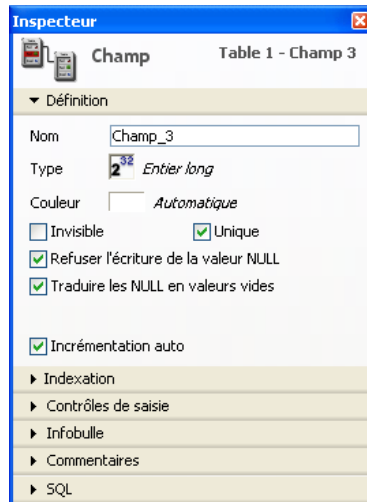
Inspecteur

Champ

Table 1 - Champ 3

▼ Définition

Nom Champ_3

Type $2^{32}$ Entier long

Couleur Automatique

Invisible

Unique

Refuser l'écriture de la valeur NULL

Traduire les NULL en valeurs vides

Incrémentation auto

▸ Indexation

▸ Contrôles de saisie

▸ Infobulle

▸ Commentaires

▸ SQL